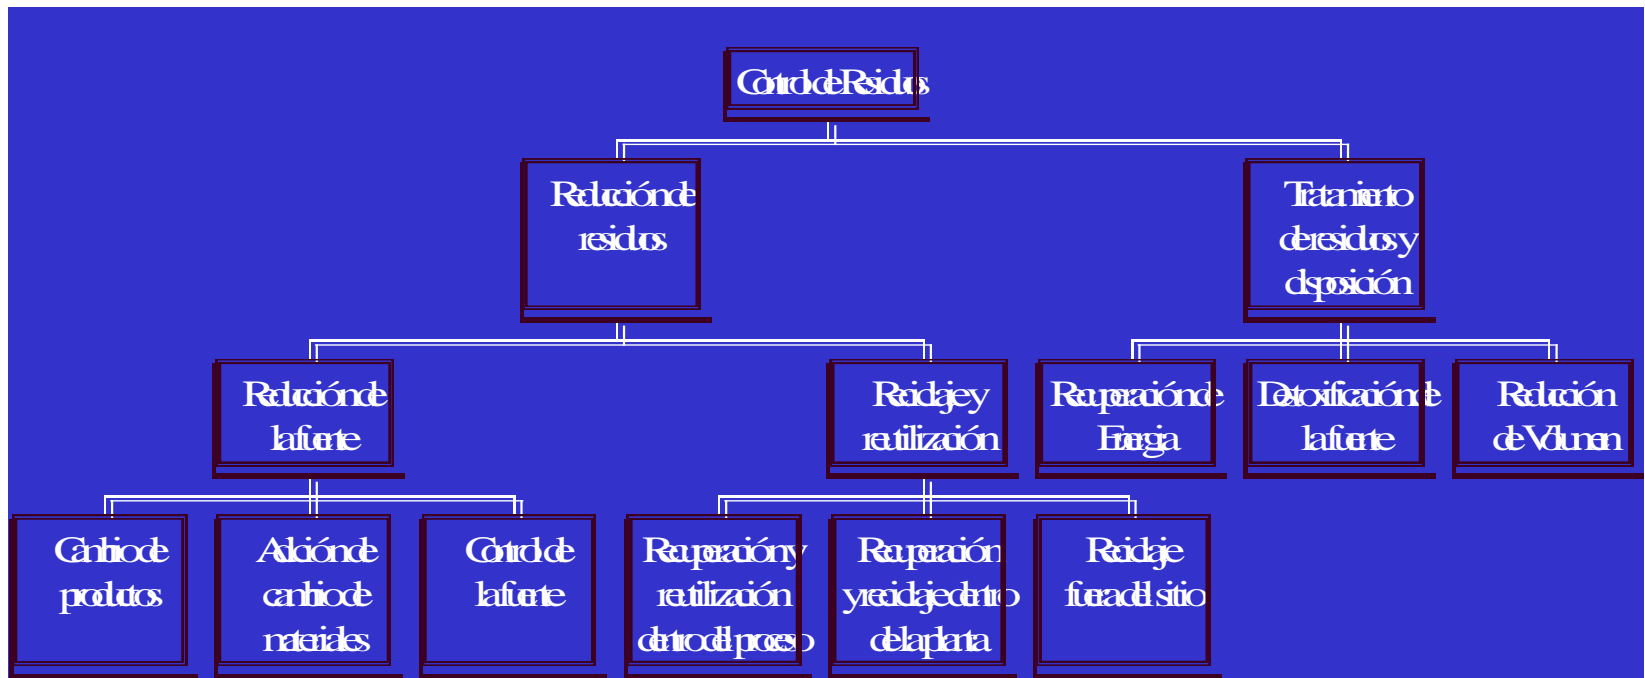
Control de Residuos

Reducción de residuos

Tratamiento de residuos y disposición

Reducción de la fuente

Reciclaje y reutilización

Recuperación de Energía

Detoxificación de la fuente

Reducción de Volumen

Cambio de productos

Adición de cambio de materiales

Control de la fuente

Recuperación y reutilización dentro del proceso

Recuperación y reciclaje dentro de la planta

Reciclaje fuera del sitio